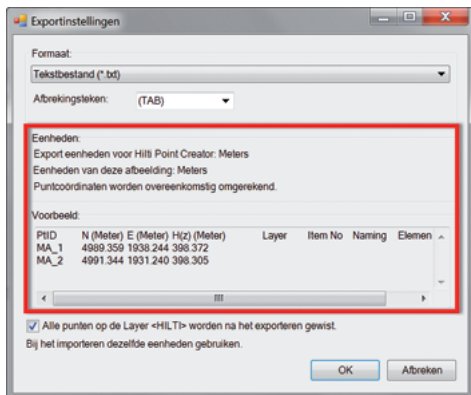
Exportinstellingen

Formaat:

Tekstbestand (*.txt)

Afbrekingsteken: (TAB)

Eenheden:
Export eenheden voor Hilti Point Creator: Meters
Eenheden van deze afbeelding: Meters
Puntcoördinaten worden overeenkomstig omgerekend.

Voorbeeld:

| PtID | N (Meter) | E (Meter) | H(z) (Meter) | Layer | Item No | Naming | Elemen |
|---|---|---|---|---|---|---|---|
| MA_1 | 4989.359 | 1938.244 | 398.372 | | | | |
| MA_2 | 4991.344 | 1931.240 | 398.305 | | | | |

Alle punten op de Layer <HILTI> worden na het exporteren gewist.
Bij het importeren dezelfde eenheden gebruiken.

OK Afbreken